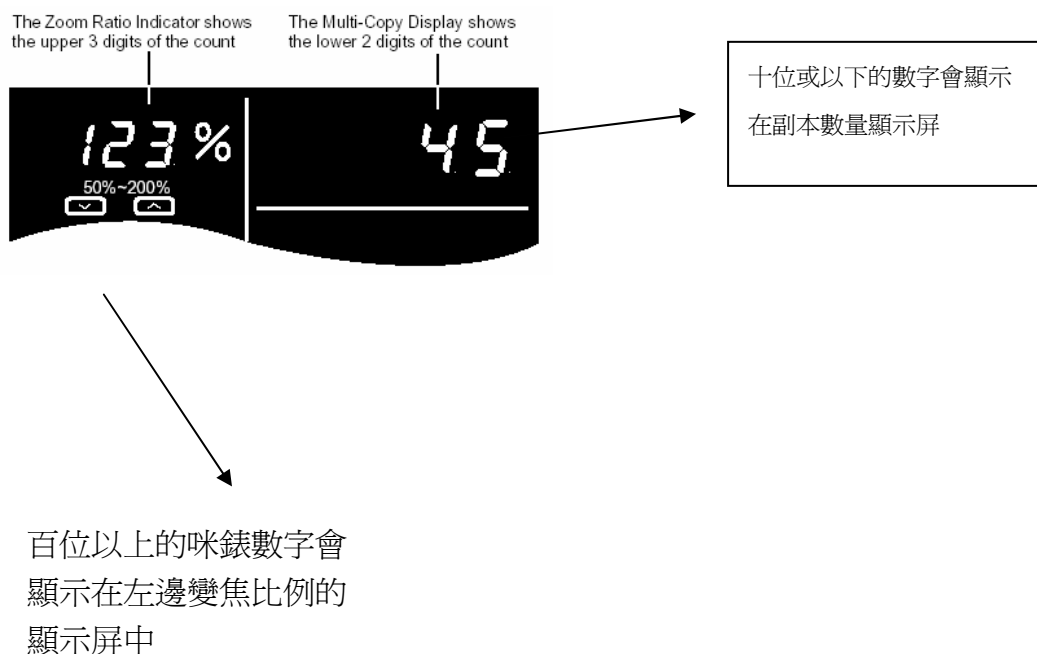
The Zoom Ratio Indicator shows the upper 3 digits of the count

The Multi-Copy Display shows the lower 2 digits of the count

123 %

50%~200%

45

十位或以下的數字會顯示在副本數量顯示屏

百位以上的咪錶數字會顯示在左邊變焦比例的顯示屏中